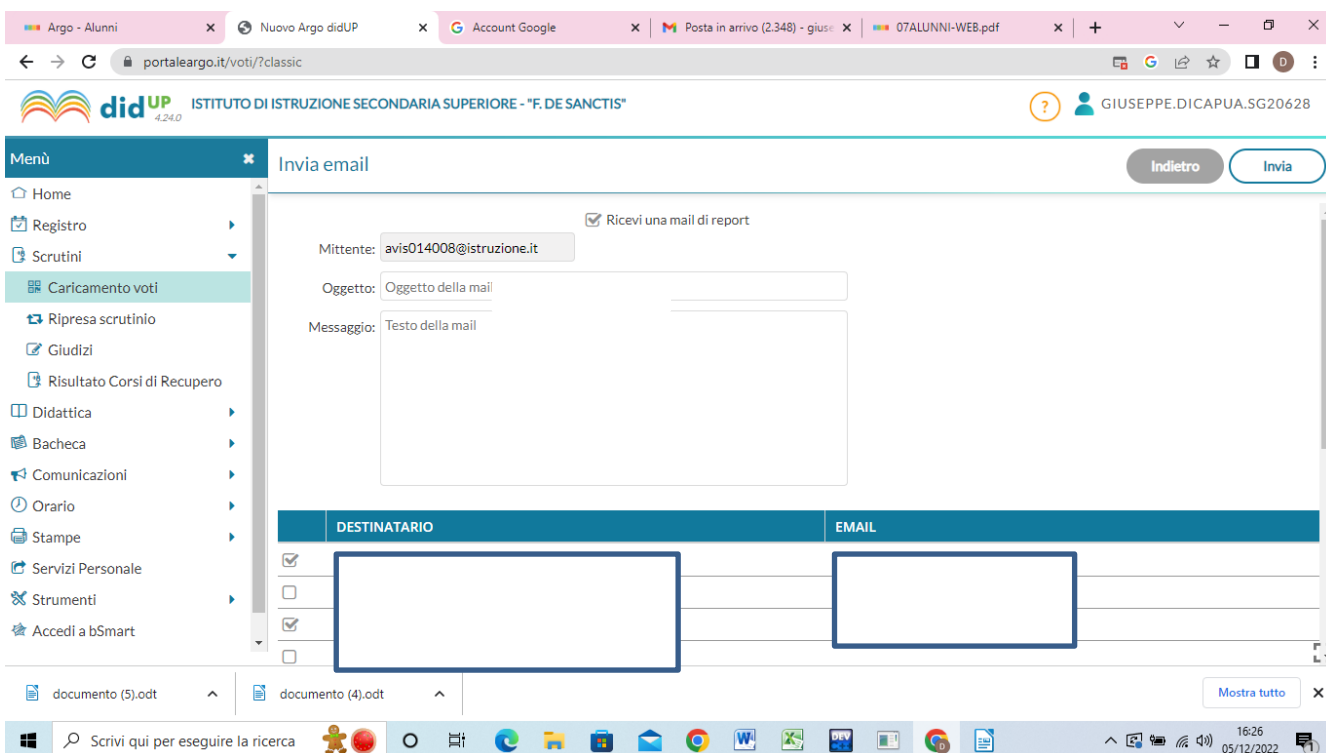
Argo - Alunni
Nuovo Argo didUP
Account Google
Posta in arrivo (2.348) - giuse
07ALUNNI-WEB.pdf

portaleargo.it/voti/?classic

didUP 4.24.0
ISTITUTO DI ISTRUZIONE SECONDARIA SUPERIORE - "F. DE SANCTIS"
GIUSEPPE.DICAPUA.SG20628

Menù
Home
Registro
Scrutini
Caricamento voti
Ripresa scrutinio
Giudizi
Risultato Corsi di Recupero
Didattica
Bacheca
Comunicazioni
Orario
Stampe
Servizi Personale
Strumenti
Accedi a bSmart

Invia email
Indietro
Invia

Ricevi una mail di report
Mittente: avis014008@istruzione.it
Oggetto: Oggetto della mail
Messaggio: Testo della mail

| | DESTINATARIO | EMAIL |
|---|---|---|

documento (5).odt
documento (4).odt
Mostra tutto

Scrivi qui per eseguire la ricerca
16:26
05/12/2022